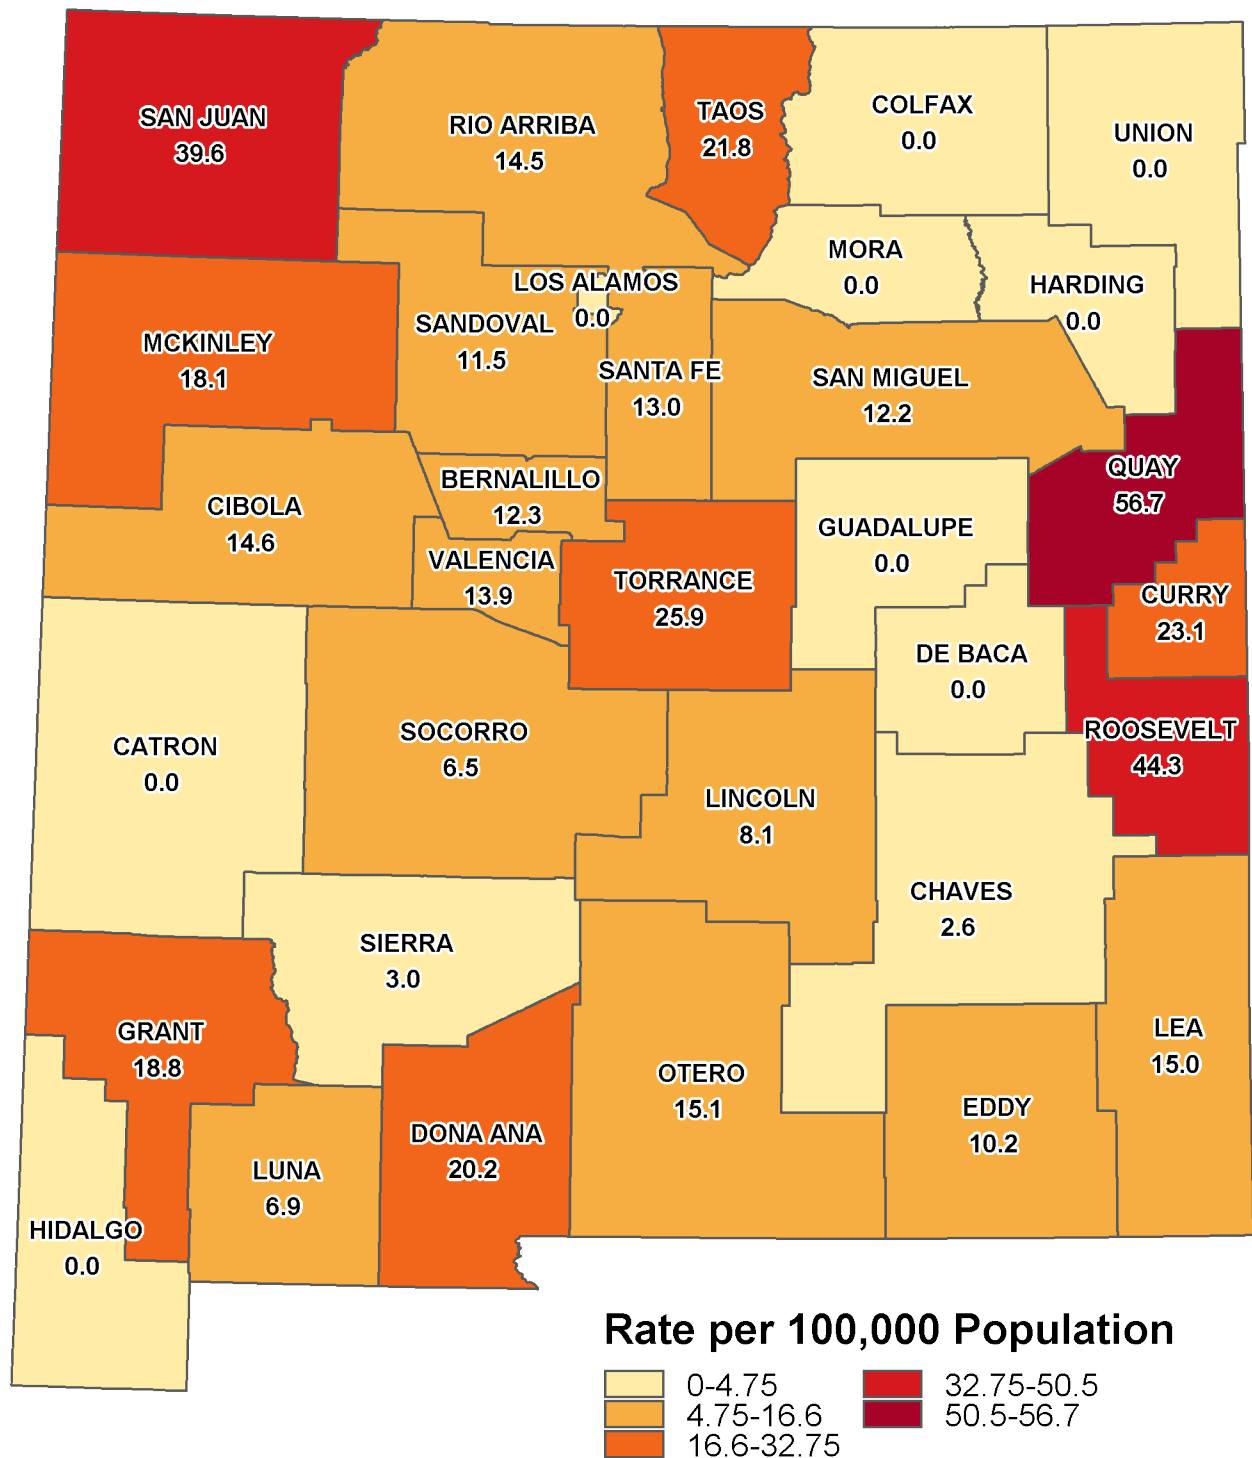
SAN JUAN
39.6

RIO ARRIBA
14.5

TAOS
21.8

COLFAX
0.0

UNION
0.0

MORA
0.0

HARDING
0.0

LOS ALAMOS
0.0

SANDOVAL
11.5

MCKINLEY
18.1

SANTA FE
13.0

SAN MIGUEL
12.2

QUAY
56.7

BERNALILLO
12.3

CIBOLA
14.6

GUADALUPE
0.0

VALENCIA
13.9

TORRANCE
25.9

CURRY
23.1

DE BACA
0.0

CATRON
0.0

SOCORRO
6.5

ROOSEVELT
44.3

LINCOLN
8.1

CHAVES
2.6

SIERRA
3.0

GRANT
18.8

LEA
15.0

OTERO
15.1

EDDY
10.2

DONA ANA
20.2

LUNA
6.9

HIDALGO
0.0

Rate per 100,000 Population
0-4.75
4.75-16.6
16.6-32.75
32.75-50.5
50.5-56.7